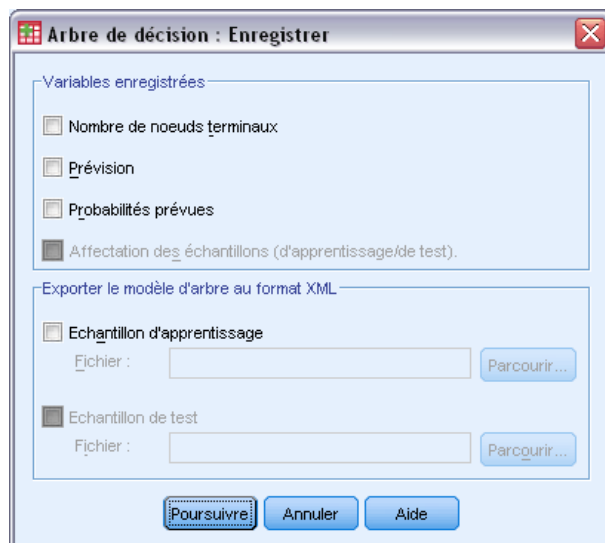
Arbre de décision : Enregistrer

Variables enregistrées

Nombre de noeuds terminaux

Prévision

Probabilités prévues

Affectation des échantillons (d'apprentissage/de test).

Exporter le modèle d'arbre au format XML

Echantillon d'apprentissage

Fichier :

Parcourir...

Echantillon de test

Fichier :

Parcourir...

Poursuivre

Annuler

Aide